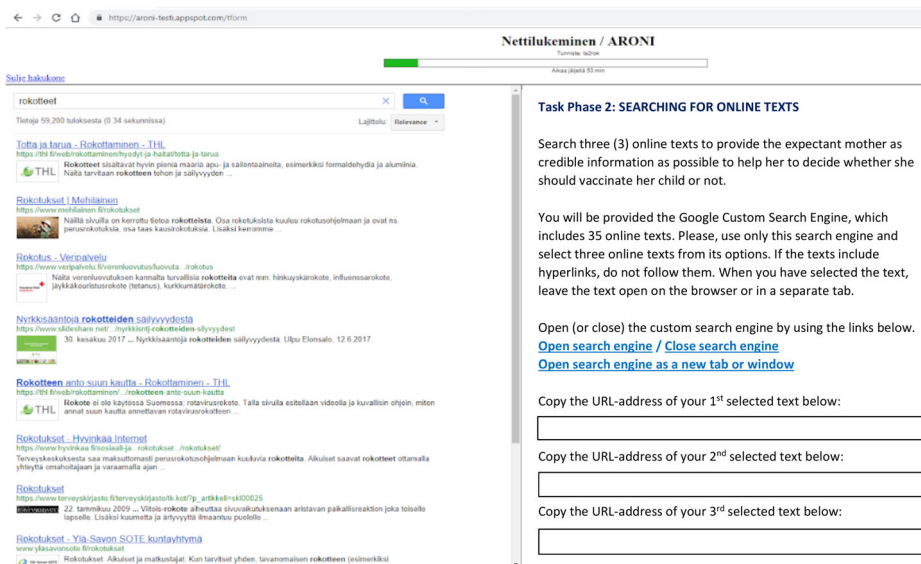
https://aroni-testi.appspot.com/tform

Nettilukeminen / ARONI
Tunniste: ta0rok
Aikaa jäljellä 93 min

Sulje hakukone

rokotteet

Tietoja 59 200 tuloksesta (0.34 sekunnissa)
Lajittelu: Relevance

Totta ja tarua - Rokottaminen - THL
https://thl.fi/web/rokottaminen/hyodyt-ja-haitat/totta-ja-tarua
Rokotteet sisältävät hyvin pieniä määriä apu- ja säilöntäaineita, esimerkiksi formaldehydiä ja alumiinia. Näitä tarvitaan rokotteen tehon ja säilyvyyden ...

Rokotukset | Mehiläinen
https://www.mehilainen.fi/rokotukset
Näillä sivuilla on kerrottu tietoa rokotteista. Osa rokotuksista kuuluu rokotusohjelmaan ja ovat ns. perusrokotuksia, osa taas kausirokotuksia. Lisäksi kerromme ...

Rokotus - Veripalvelu
https://www.veripalvelu.fi/verenluovutus/luovuta.../rokotus
Näillä verenluovutuksen kannalta turvallisia rokotteita ovat mm. hinkuyskärokote, influenssarokote, jäykkäkouristusrokote (tetanus), kurkkumätärokote, ...

Nyrkkisääntöjä rokotteiden säilyvyydestä
https://www.slideshare.net/.../nyrkkisntj-rokotteiden-silyvyydest
30. kesäkuu 2017 ... Nyrkkisääntöjä rokotteiden säilyvyydestä. Ulpu Elonsalo, 12.6.2017.

Rokotteen anto suun kautta - Rokottaminen - THL
https://thl.fi/web/rokottaminen/.../rokotteen-anto-suun-kautta
Rokote ei ole käytössä Suomessa: rotavirusrokote. Tällä sivuilla esitellään videolla ja kuvallisin ohjein, miten annat suun kautta annettavan rotavirusrokotteen ...

Rokotukset - Hyvinkää Internet
https://www.hyvinkaa.fi/sosiaali-ja...rokotukset.../rokotukset/
Terveyskeskuksesta saa maksuttomasti perusrokotusohjelmaan kuuluvia rokotteita. Aikuiset saavat rokotteet ottamalla yhteyttä omahoitajaan ja varaamalla ajan ...

Rokotukset
https://www.terveyskirjasto.fi/terveyskirjasto/tk.koti?p_artikkeli=skl00025
22. tammikuu 2009 ... Viitois-rokote aiheuttaa sivuvaikutuksenaan aristavan paikallisreaktion joka toiselle lapselle. Lisäksi kuumetta ja ärtyvyyttä ilmaantuu puolelle ...

Rokotukset - Ylä-Savon SOTE kuntayhtymä
www.ylasavonsote.fi/rokotukset
Rokotukset. Aikuiset ja matkustajat. Kun tarvitset yhden, tavanomaisen rokotteen (esimerkiksi

Task Phase 2: SEARCHING FOR ONLINE TEXTS

Search three (3) online texts to provide the expectant mother as credible information as possible to help her to decide whether she should vaccinate her child or not.

You will be provided the Google Custom Search Engine, which includes 35 online texts. Please, use only this search engine and select three online texts from its options. If the texts include hyperlinks, do not follow them. When you have selected the text, leave the text open on the browser or in a separate tab.

Open (or close) the custom search engine by using the links below.
Open search engine / Close search engine
Open search engine as a new tab or window

Copy the URL-address of your 1$^{st}$ selected text below:

Copy the URL-address of your 2$^{nd}$ selected text below:

Copy the URL-address of your 3$^{rd}$ selected text below: